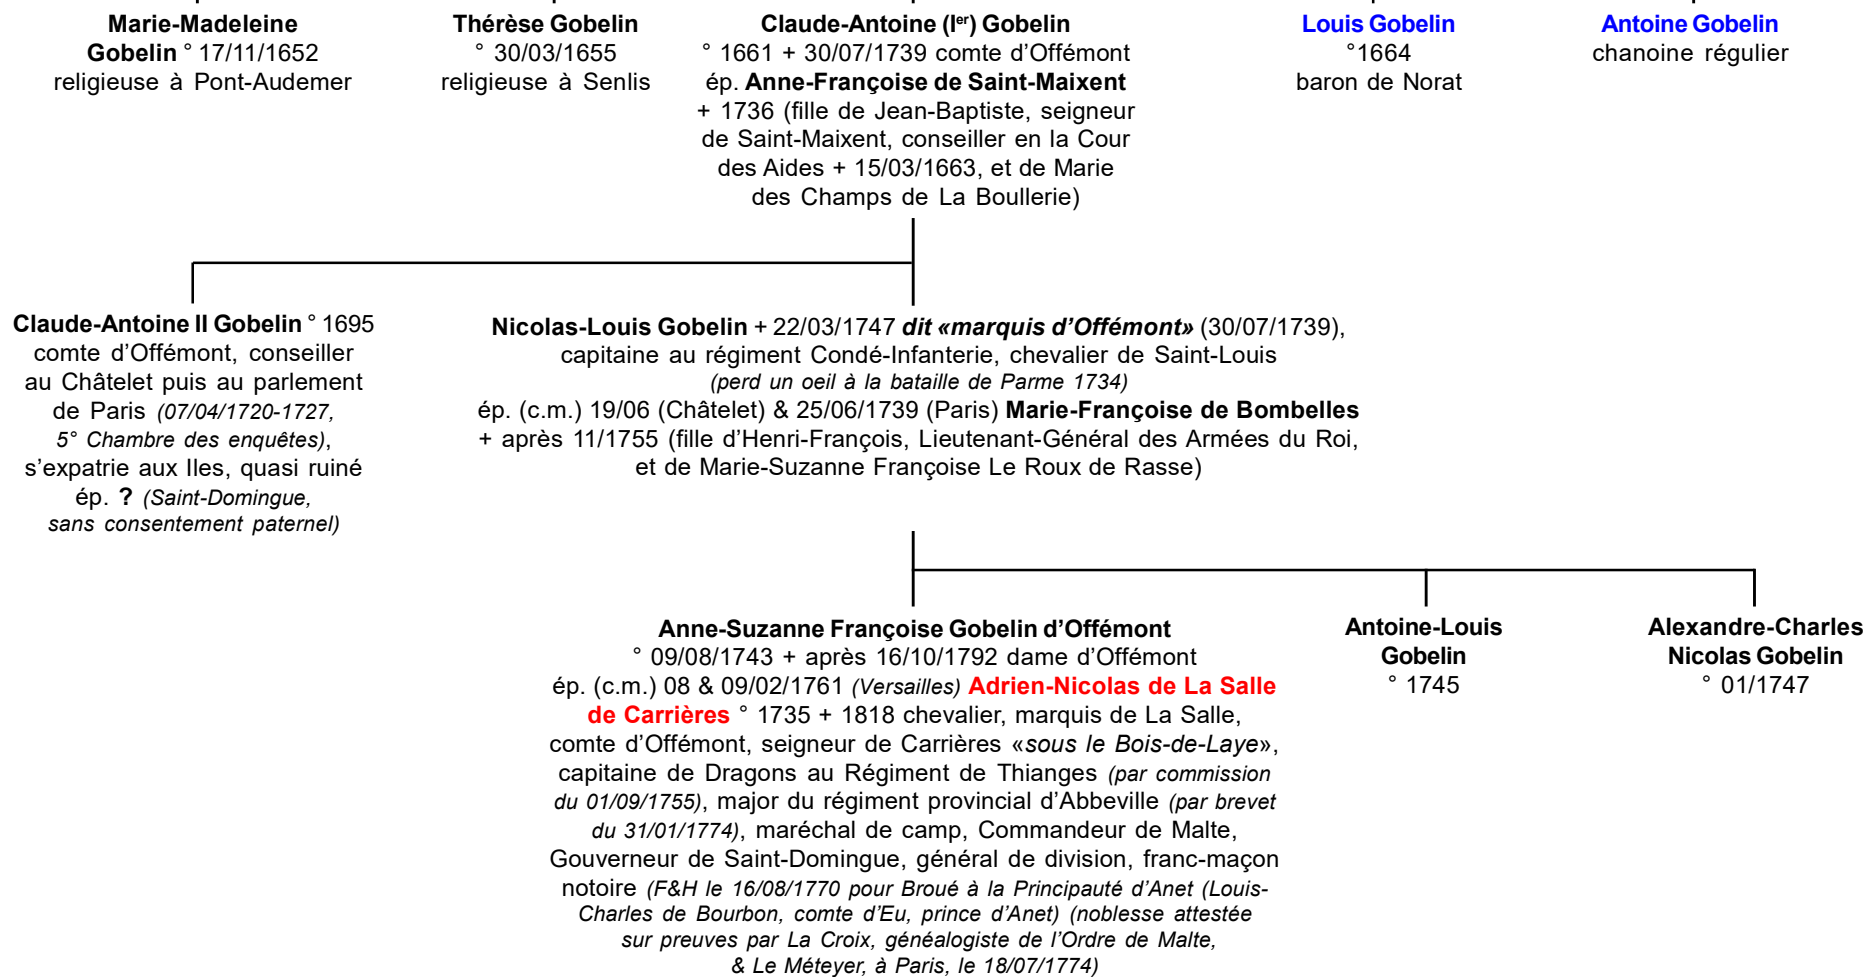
Marie-Madeleine Gobelin ° 17/11/1652 religieuse à Pont-Audemer

Thérèse Gobelin ° 30/03/1655 religieuse à Senlis

Claude-Antoine (I$^{er}$) Gobelin ° 1661 + 30/07/1739 comte d'Offémont ép. Anne-Françoise de Saint-Maixent + 1736 (fille de Jean-Baptiste, seigneur de Saint-Maixent, conseiller en la Cour des Aides + 15/03/1663, et de Marie des Champs de La Boullerie)

Louis Gobelin °1664 baron de Norat

Antoine Gobelin chanoine régulier

Claude-Antoine II Gobelin ° 1695 comte d'Offémont, conseiller au Châtelet puis au parlement de Paris (07/04/1720-1727, 5° Chambre des enquêtes), s'expatrie aux Iles, quasi ruiné ép. ? (Saint-Domingue, sans consentement paternel)

Nicolas-Louis Gobelin + 22/03/1747 dit «marquis d'Offémont» (30/07/1739), capitaine au régiment Condé-Infanterie, chevalier de Saint-Louis (perd un oeil à la bataille de Parme 1734) ép. (c.m.) 19/06 (Châtelet) & 25/06/1739 (Paris) Marie-Françoise de Bombelles + après 11/1755 (fille d'Henri-François, Lieutenant-Général des Armées du Roi, et de Marie-Suzanne Françoise Le Roux de Rasse)

Anne-Suzanne Françoise Gobelin d'Offémont ° 09/08/1743 + après 16/10/1792 dame d'Offémont ép. (c.m.) 08 & 09/02/1761 (Versailles) Adrien-Nicolas de La Salle de Carrières ° 1735 + 1818 chevalier, marquis de La Salle, comte d'Offémont, seigneur de Carrières «sous le Bois-de-Laye», capitaine de Dragons au Régiment de Thianges (par commission du 01/09/1755), major du régiment provincial d'Abbeville (par brevet du 31/01/1774), maréchal de camp, Commandeur de Malte, Gouverneur de Saint-Domingue, général de division, franc-maçon notoire (F&H le 16/08/1770 pour Broué à la Principauté d'Anet (Louis-Charles de Bourbon, comte d'Eu, prince d'Anet) (noblesse attestée sur preuves par La Croix, généalogiste de l'Ordre de Malte, & Le Méteyer, à Paris, le 18/07/1774)

Antoine-Louis Gobelin ° 1745

Alexandre-Charles Nicolas Gobelin ° 01/1747